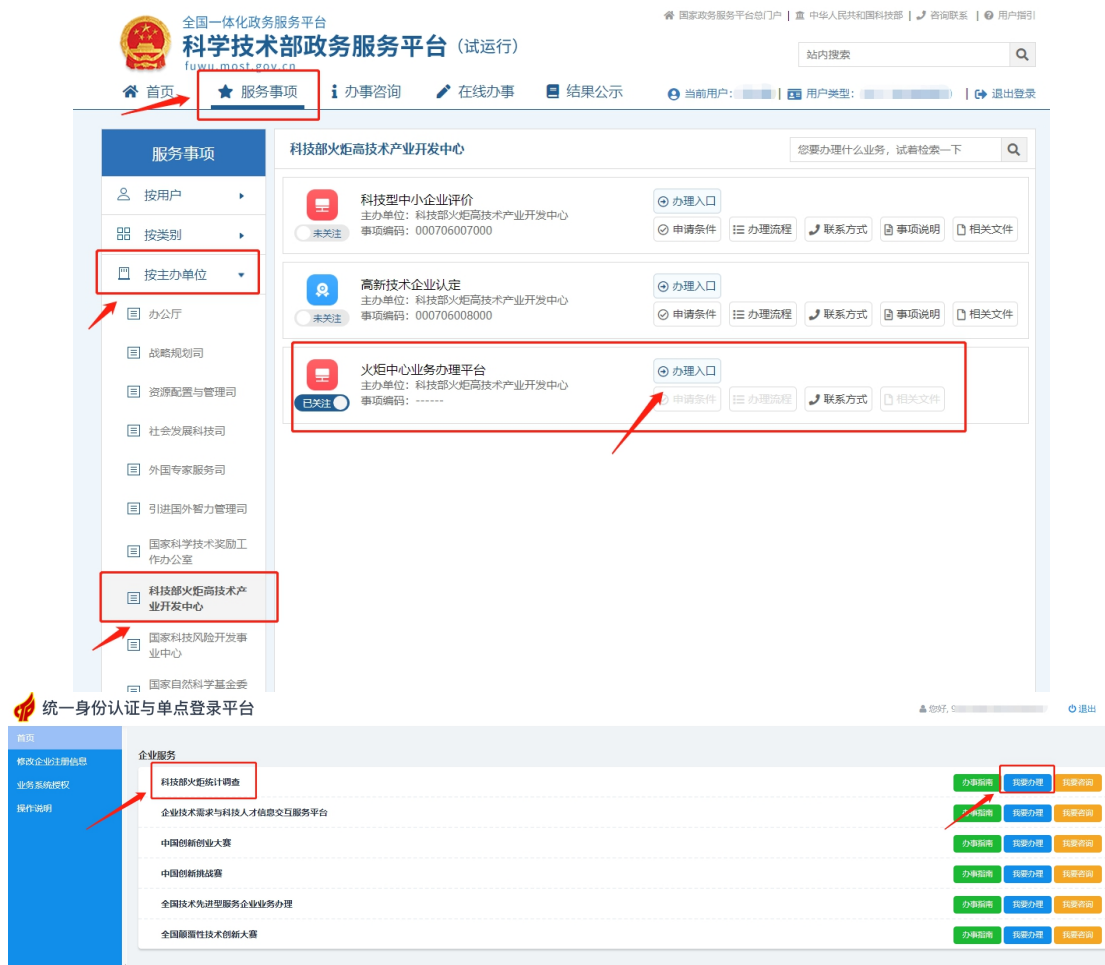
全国一体化政务服务平台
科学技术部政务服务平台（试运行）
fuwu.most.gov.cn

国家政务服务平台总门户 | 中华人民共和国科技部 | 咨询联系 | 用户指引

站内搜索

首页　服务事项　办事咨询　在线办事　结果公示

当前用户：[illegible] | 用户类型：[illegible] | 退出登录

服务事项

按用户
按类别
按主办单位
办公厅
战略规划司
资源配置与管理司
社会发展科技司
外国专家服务司
引进国外智力管理司
国家科学技术奖励工作办公室
科技部火炬高技术产业开发中心
国家科技风险开发事业中心
国家自然科学基金委

科技部火炬高技术产业开发中心

您要办理什么业务，试着检索一下

科技型中小企业评价
主办单位：科技部火炬高技术产业开发中心
事项编码：000706007000
未关注
办理入口
申请条件　办理流程　联系方式　事项说明　相关文件

高新技术企业认定
主办单位：科技部火炬高技术产业开发中心
事项编码：000706008000
未关注
办理入口
申请条件　办理流程　联系方式　事项说明　相关文件

火炬中心业务办理平台
主办单位：科技部火炬高技术产业开发中心
事项编码：------
已关注
办理入口
申请条件　办理流程　联系方式　相关文件

统一身份认证与单点登录平台

您好，9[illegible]　退出

首页
修改企业注册信息
业务系统授权
操作说明

企业服务

| | | | |
|---|---|---|---|
| 科技部火炬统计调查 | 办事指南 | 我要办理 | 我要咨询 |
| 企业技术需求与科技人才信息交互服务平台 | 办事指南 | 我要办理 | 我要咨询 |
| 中国创新创业大赛 | 办事指南 | 我要办理 | 我要咨询 |
| 中国创新挑战赛 | 办事指南 | 我要办理 | 我要咨询 |
| 全国技术先进型服务企业业务办理 | 办事指南 | 我要办理 | 我要咨询 |
| 全国颠覆性技术创新大赛 | 办事指南 | 我要办理 | 我要咨询 |